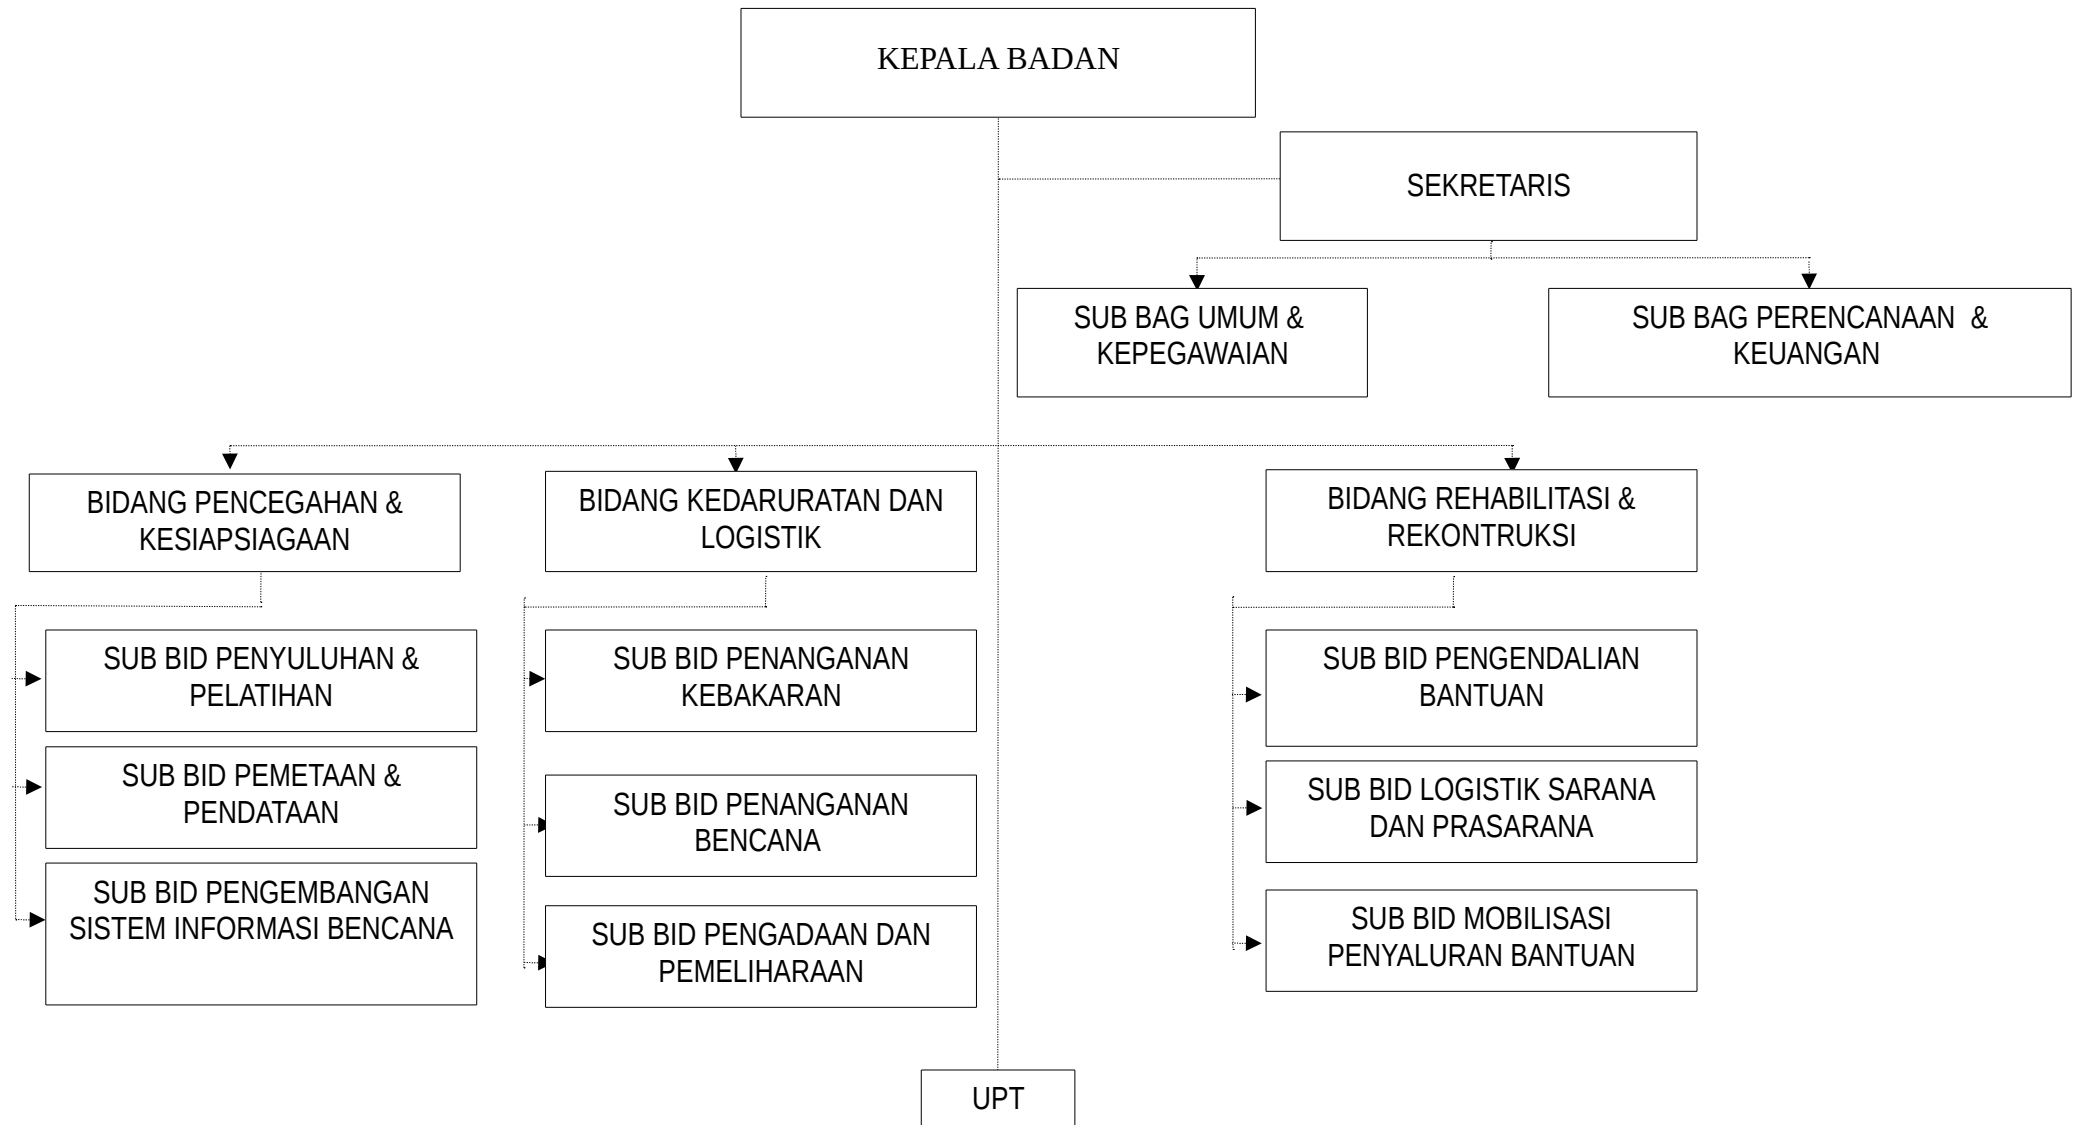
KEPALA BADAN

SEKRETARIS

SUB BAG UMUM & KEPEGAWAIAN

SUB BAG PERENCANAAN & KEUANGAN

BIDANG PENCEGAHAN & KESIAPSIAGAAN

SUB BID PENYULUHAN & PELATIHAN

SUB BID PEMETAAN & PENDATAAN

SUB BID PENGEMBANGAN SISTEM INFORMASI BENCANA

BIDANG KEDARURATAN DAN LOGISTIK

SUB BID PENANGANAN KEBAKARAN

SUB BID PENANGANAN BENCANA

SUB BID PENGADAAN DAN PEMELIHARAAN

BIDANG REHABILITASI & REKONTRUKSI

SUB BID PENGENDALIAN BANTUAN

SUB BID LOGISTIK SARANA DAN PRASARANA

SUB BID MOBILISASI PENYALURAN BANTUAN

UPT